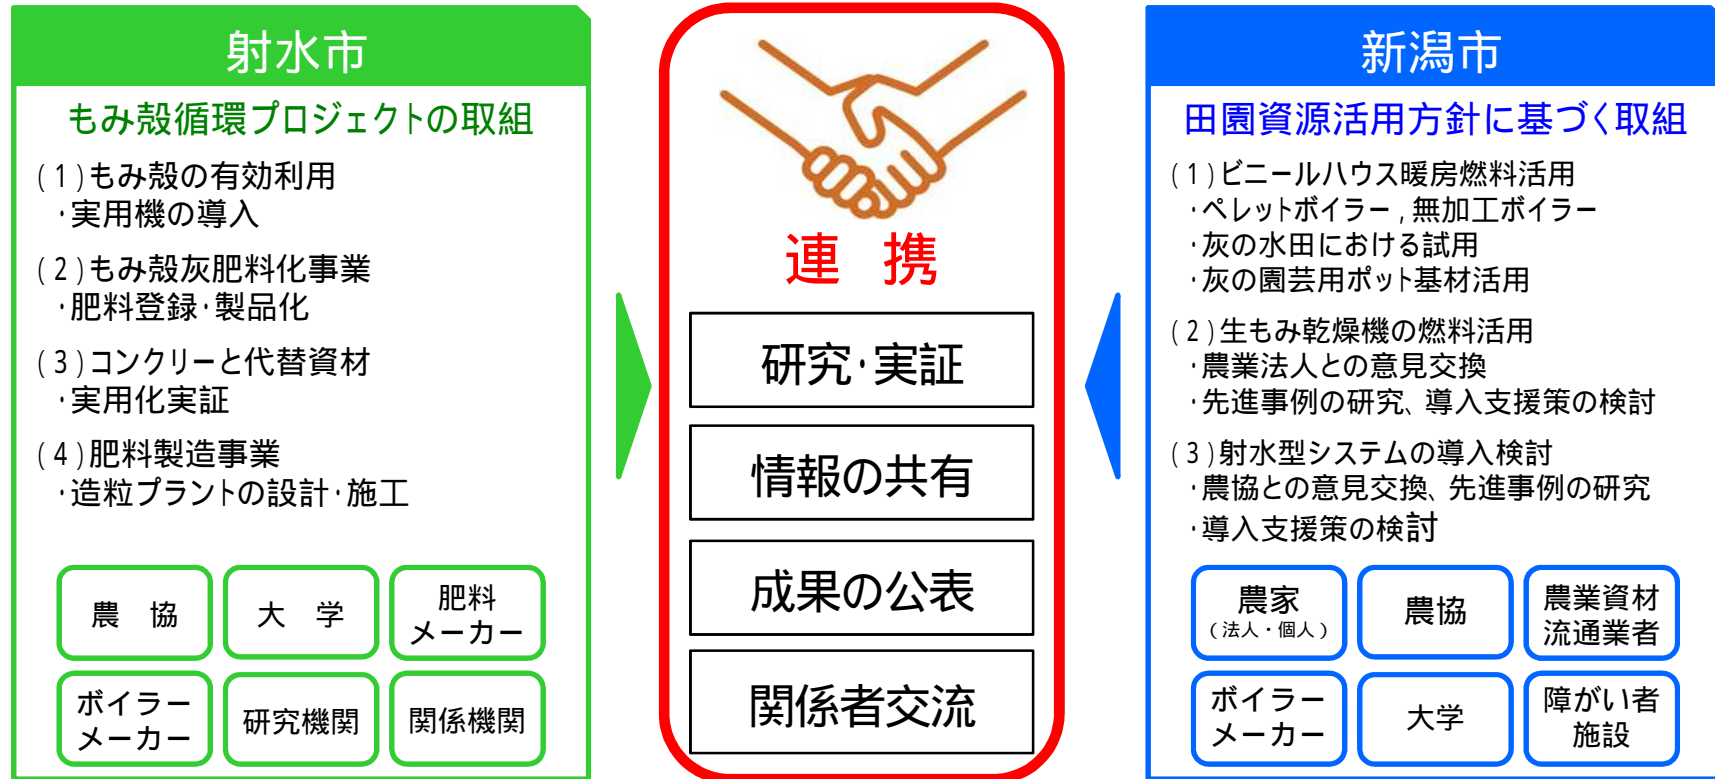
射水市

もみ殻循環プロジェクトの取組

(1)もみ殻の有効利用
・実用機の導入

(2)もみ殻灰肥料化事業
・肥料登録・製品化

(3)コンクリーと代替資材
・実用化実証

(4)肥料製造事業
・造粒プラントの設計・施工

農　協
大　学
肥料メーカー
ボイラーメーカー
研究機関
関係機関

連　携

研究・実証

情報の共有

成果の公表

関係者交流

新潟市

田園資源活用方針に基づく取組

(1)ビニールハウス暖房燃料活用
・ペレットボイラー，無加工ボイラー
・灰の水田における試用
・灰の園芸用ポット基材活用

(2)生もみ乾燥機の燃料活用
・農業法人との意見交換
・先進事例の研究、導入支援策の検討

(3)射水型システムの導入検討
・農協との意見交換、先進事例の研究
・導入支援策の検討

農家
(法人・個人)
農協
農業資材流通業者
ボイラーメーカー
大学
障がい者施設